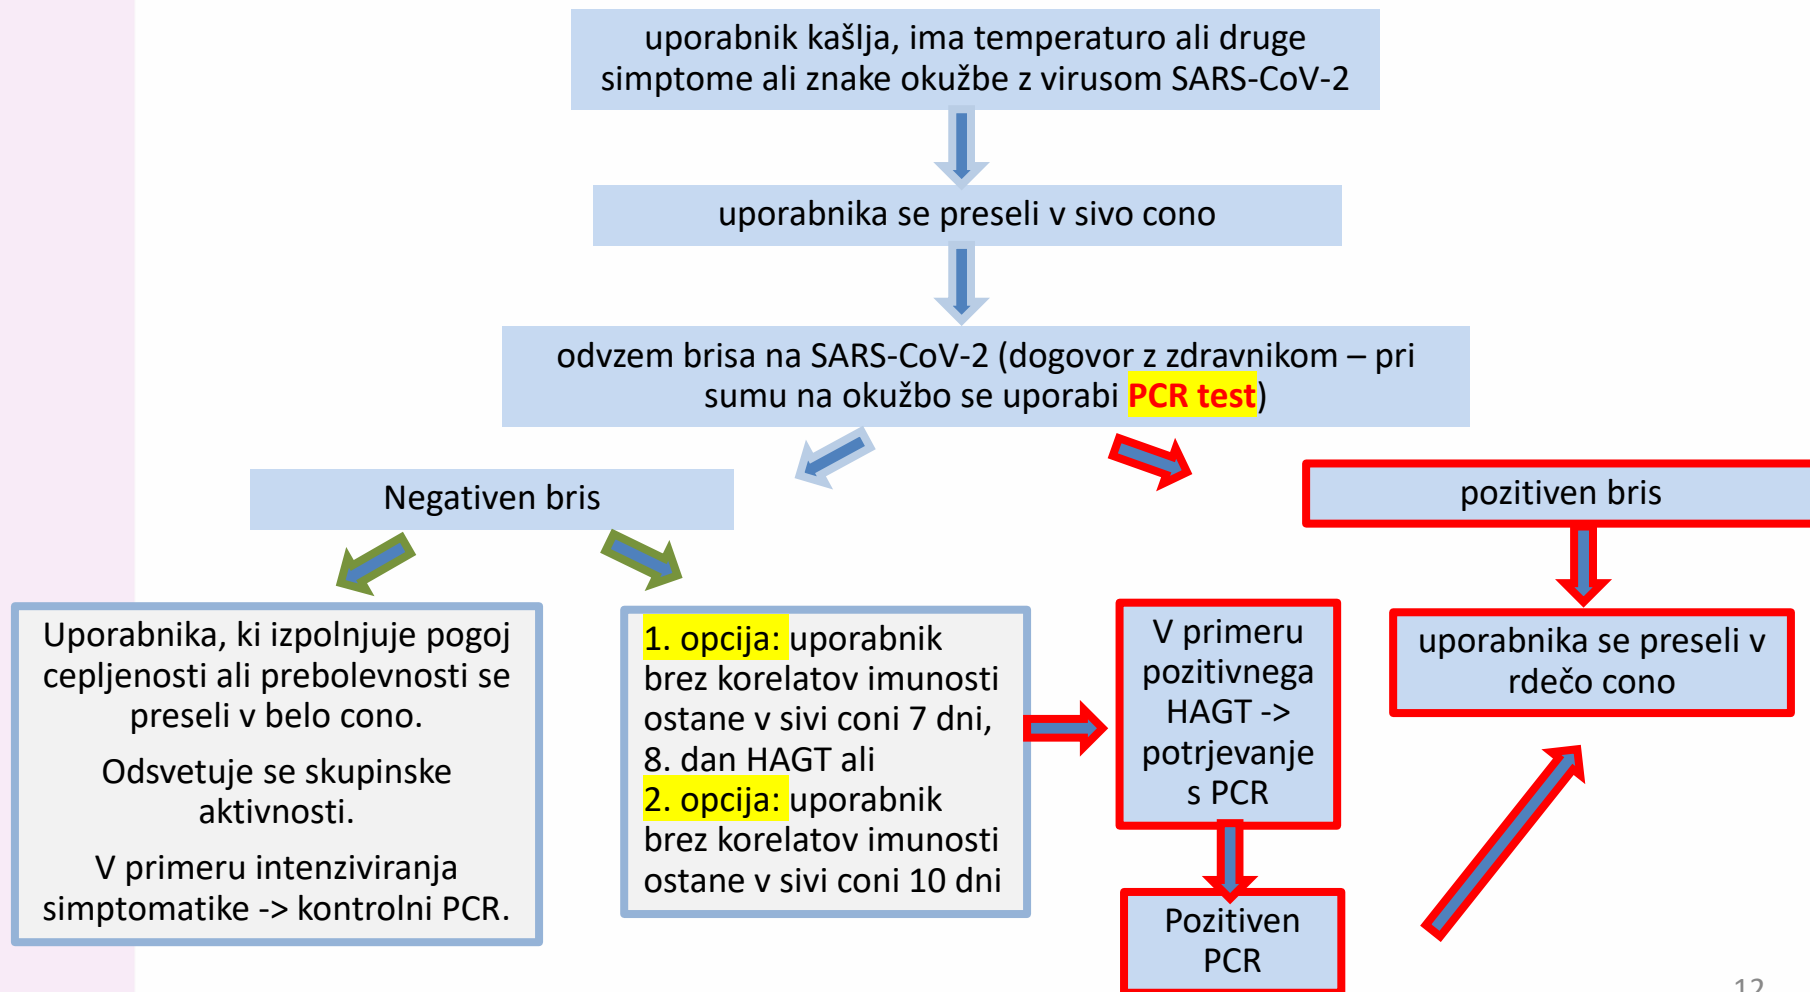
uporabnik kašlja, ima temperaturo ali druge simptome ali znake okužbe z virusom SARS-CoV-2

uporabnika se preseli v sivo cono

odvzem brisa na SARS-CoV-2 (dogovor z zdravnikom – pri sumu na okužbo se uporabi PCR test)

Negativen bris

pozitiven bris

Uporabnika, ki izpolnjuje pogoj cepljenosti ali prebolevnosti se preseli v belo cono.

Odsvetuje se skupinske aktivnosti.

V primeru intenziviranja simptomatike -> kontrolni PCR.

1. opcija: uporabnik brez korelatov imunosti ostane v sivi coni 7 dni, 8. dan HAGT ali
2. opcija: uporabnik brez korelatov imunosti ostane v sivi coni 10 dni

V primeru pozitivnega HAGT -> potrjevanje s PCR

uporabnika se preseli v rdečo cono

Pozitiven PCR

12